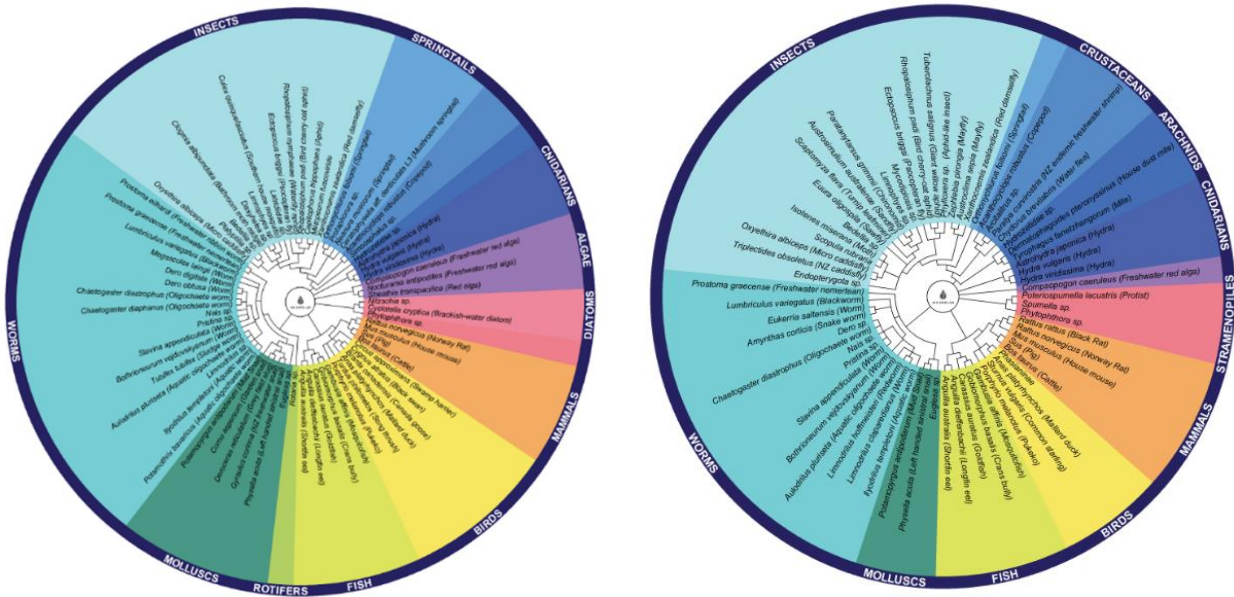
INSECTS
SPRINGTAILS
CNIDARIANS
ALGAE
DIATOMS
MAMMALS
BIRDS
FISH
ROTIFERS
MOLLUSCS
WORMS

Prostoma eilhardi (Freshwater nemertean)
Prostoma graecense (Freshwater nemertean)
Lumbriculus variegatus (Blackworm)
Megascolex laingi (Worm)
Dero digitata (Worm)
Dero obtusa (Worm)
Chaetogaster diastrophus (Oligochaete worm)
Chaetogaster diaphanus (Oligochaete worm)
Nais sp.
Pristina sp.
Slavina appendiculata (Worm)
Bothrioneurum vejdovskyanum (Worm)
Tubifex tubifex (Sludge worm)
Aulodrilus pluriseta (Aquatic oligochaete worm)
Physella acuta (Left handed pond snail)
Hydra vulgaris (Hydra)
Hydra viridissima (Hydra)
Compsopogon caeruleus (Freshwater red alga)
Nitzschia sp.
Cyclotella cryptica (Brackish-water diatom)
Rattus norvegicus (Norway Rat)
Mus musculus (House mouse)
Bos taurus (Cattle)
Sus (Pig)
Anguilla australis (Shortfin eel)
Anguilla dieffenbachii (Longfin eel)
Carassius auratus (Goldfish)

INSECTS
CRUSTACEANS
ARACHNIDS
CNIDARIANS
STRAMENOPILES
MAMMALS
BIRDS
FISH
MOLLUSCS
WORMS

Tuberolachnus salignus (Giant willow aphid)
Rhopalosiphum padi (Bird cherry-oat aphid)
Ectopsocus briggsi (Psocoptera)
Austrosimulium australense (Sandfly)
Scaptomyza flava (Turnip leaf miner)
Euura oligospila (Sawfly)
Isolenes mirienna (Moth)
Scopula rubraria (Moth)
Oxyethira albiceps (Micro caddisfly)
Triplectides obsoletus (NZ caddisfly)
Endopterygota sp.
Prostoma graecense (Freshwater nemertean)
Lumbriculus variegatus (Blackworm)
Eukerria saltensis (Worm)
Amynthas corticis (Snake worm)
Dero sp.
Pristina sp.
Nais sp.
Chaetogaster diastrophus (Oligochaete worm)
Slavina appendiculata (Worm)
Bothrioneurum vejdovskyanum (Worm)
Aulodrilus pluriseta (Aquatic oligochaete worm)
Limnodrilus hoffmeisteri (Worm)
Limnodrilus claparedianus (Worm)
Ilyodrilus templetoni (Aquatic worm)
Potamopyrgus antipodarum (Mud snail)
Physella acuta (Left handed pond snail)
Anguilla australis (Shortfin eel)
Anguilla dieffenbachii (Longfin eel)
Carassius auratus (Goldfish)
Gobiomorphus basalis (Cran's bully)
Porphyrio melanotus (Pukeko)
Sturnus vulgaris (Common starling)
Anas platyrhynchos (Mallard duck)
Bos taurus (Cattle)
Sus (Pig)
Mus musculus (House mouse)
Rattus norvegicus (Norway Rat)
Rattus rattus (Black Rat)
Phytophthora sp.
Spumella sp.
Poterioospumella lacustris (Protist)
Compsopogon caeruleus (Freshwater red alga)
Hydra viridissima (Hydra)
Hydra vulgaris (Hydra)
Astrohydra japonica (Hydra)
Tyrophagus fanetzhangorum (Mite)
Dermatophagoides pteronyssinus (House dust mite)
Daphnia sp.
Chydorus sp. (Water flea)
Paracalliope fluviatilis (NZ endemic freshwater shrimp)
Xanthocnemis zealandica (Red damselfly)
Zephlebia sp. (Mayfly)